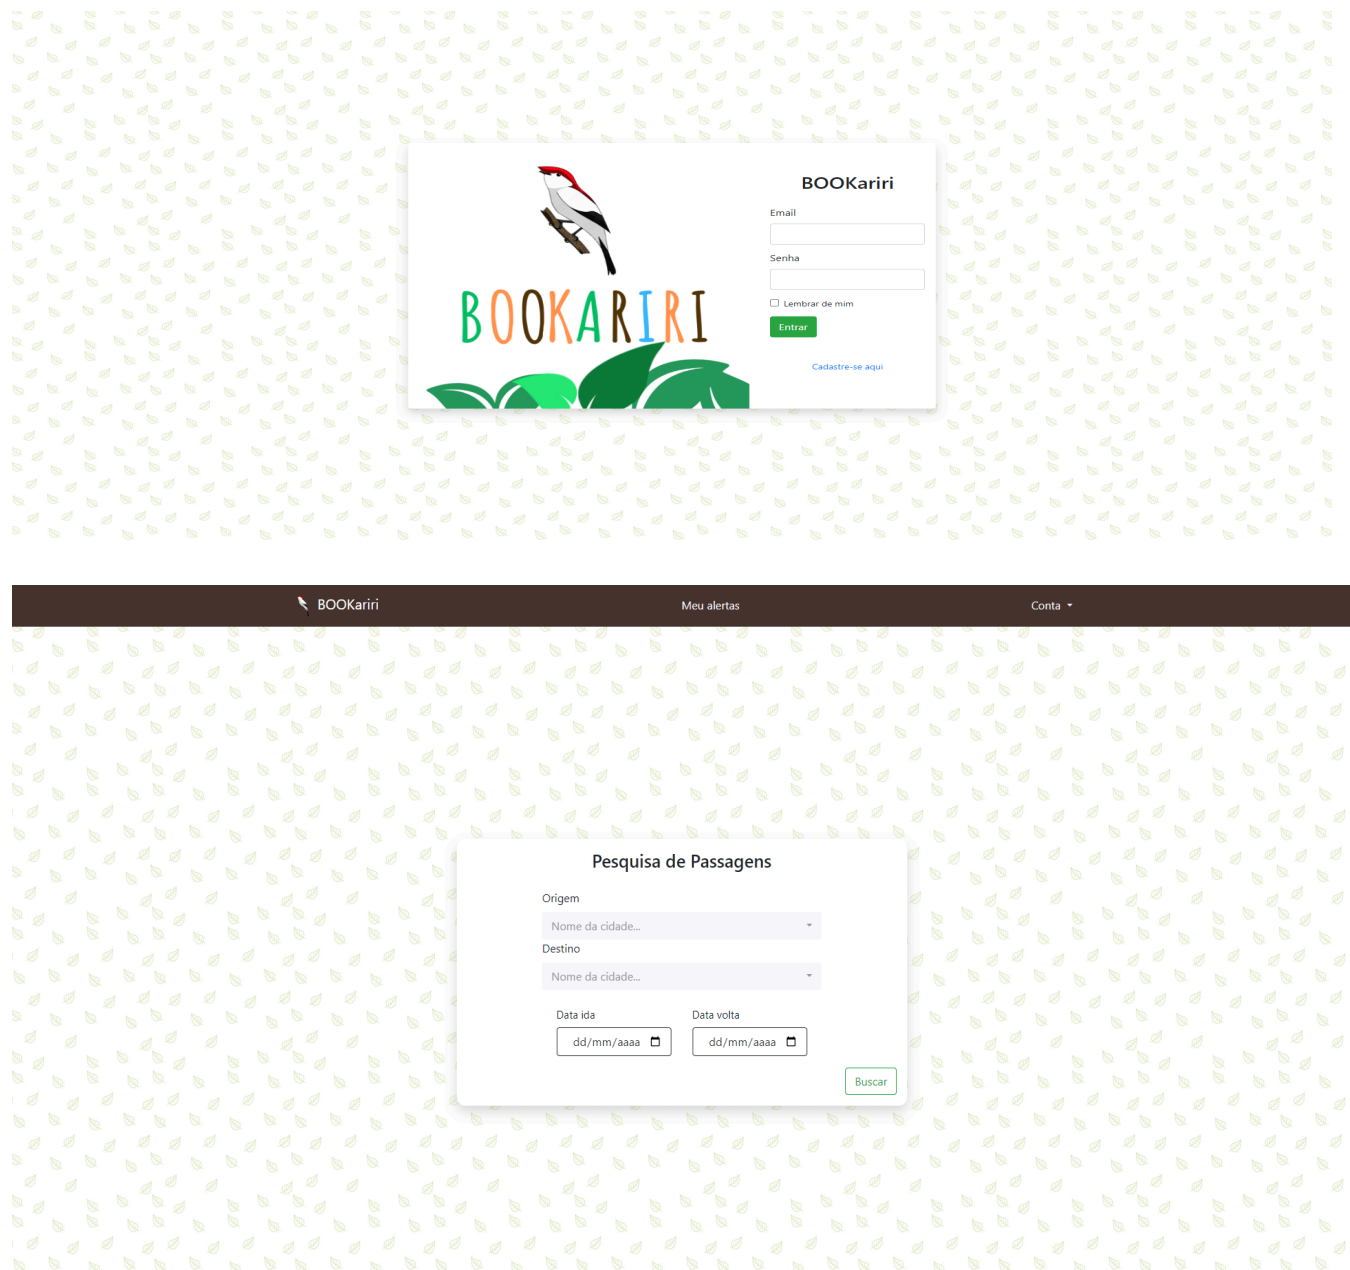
BOOKARIRI

BOOKariri

Email

Senha

Lembrar de mim

Entrar

Cadastre-se aqui

BOOKariri

Meu alertas

Conta

Pesquisa de Passagens

Origem

Nome da cidade...

Destino

Nome da cidade...

Data ida

dd/mm/aaaa

Data volta

dd/mm/aaaa

Buscar